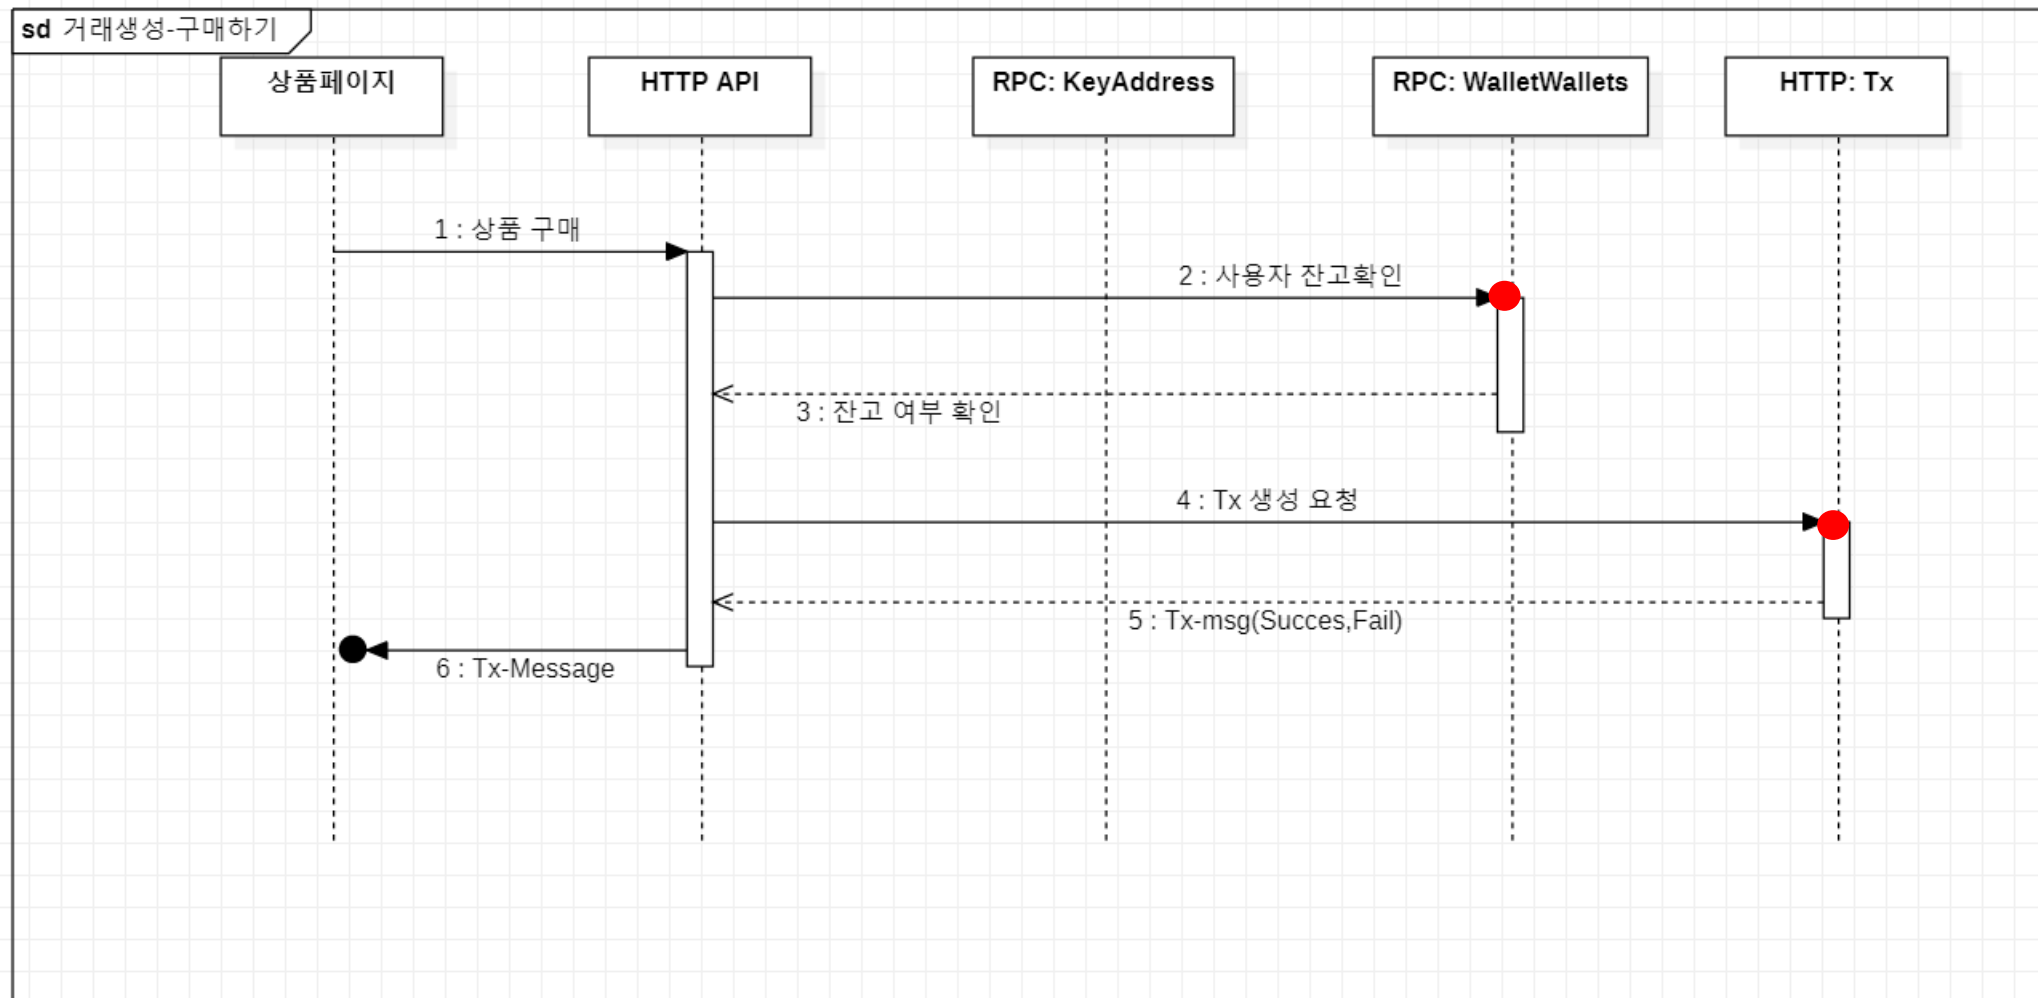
sd 거래생성-구매하기

상품페이지

HTTP API

RPC: KeyAddress

RPC: WalletWallets

HTTP: Tx

1 : 상품 구매

2 : 사용자 잔고확인

3 : 잔고 여부 확인

4 : Tx 생성 요청

5 : Tx-msg(Succes,Fail)

6 : Tx-Message